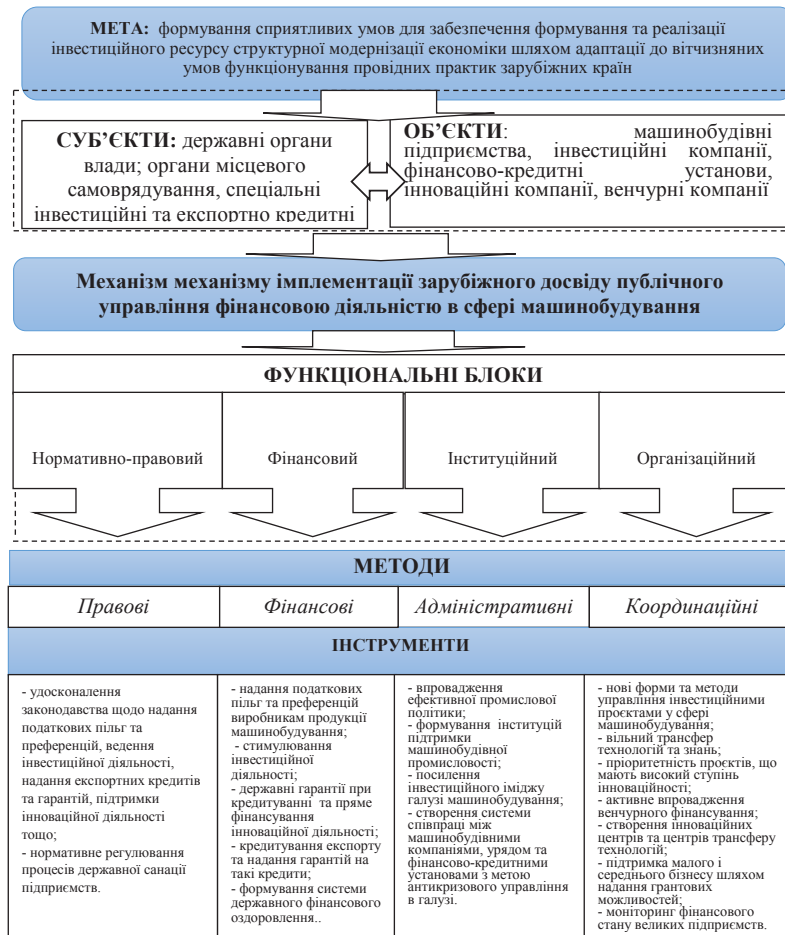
**МЕТА:** формування сприятливих умов для забезпечення формування та реалізації інвестиційного ресурсу структурної модернізації економіки шляхом адаптації до вітчизняних умов функціонування провідних практик зарубіжних країн

**СУБ'ЄКТИ:** державні органи влади; органи місцевого самоврядування, спеціальні інвестиційні та експортно кредитні

**ОБ'ЄКТИ**: машинобудівні підприємства, інвестиційні компанії, фінансово-кредитні установи, інноваційні компанії, венчурні компанії

**Механізм механізму імплементації зарубіжного досвіду публічного управління фінансовою діяльністю в сфері машинобудування**

**ФУНКЦІОНАЛЬНІ БЛОКИ**

| Нормативно-правовий | Фінансовий | Інституційний | Організаційний |
|---|---|---|---|

**МЕТОДИ**

| *Правові* | *Фінансові* | *Адміністративні* | *Координаційні* |
|---|---|---|---|

**ІНСТРУМЕНТИ**

- удосконалення законодавства щодо надання податкових пільг та преференцій, ведення інвестиційної діяльності, надання експортних кредитів та гарантій, підтримки інноваційної діяльності тощо;
- нормативне регулювання процесів державної санації підприємств.

- надання податкових пільг та преференцій виробникам продукції машинобудування;
- стимулювання інвестиційної діяльності;
- державні гарантії при кредитуванні та пряме фінансування інноваційної діяльності;
- кредитування експорту та надання гарантій на такі кредити;
- формування системи державного фінансового оздоровлення..

- впровадження ефективної промислової політики;
- формування інституцій підтримки машинобудівної промисловості;
- посилення інвестиційного іміджу галузі машинобудування;
- створення системи співпраці між машинобудівними компаніями, урядом та фінансово-кредитними установами з метою антикризового управління в галузі.

- нові форми та методи управління інвестиційними проєктами у сфері машинобудування;
- вільний трансфер технологій та знань;
- пріоритетність проєктів, що мають високий ступінь інноваційності;
- активне впровадження венчурного фінансування;
- створення інноваційних центрів та центрів трансферу технологій;
- підтримка малого і середнього бізнесу шляхом надання грантових можливостей;
- моніторинг фінансового стану великих підприємств.